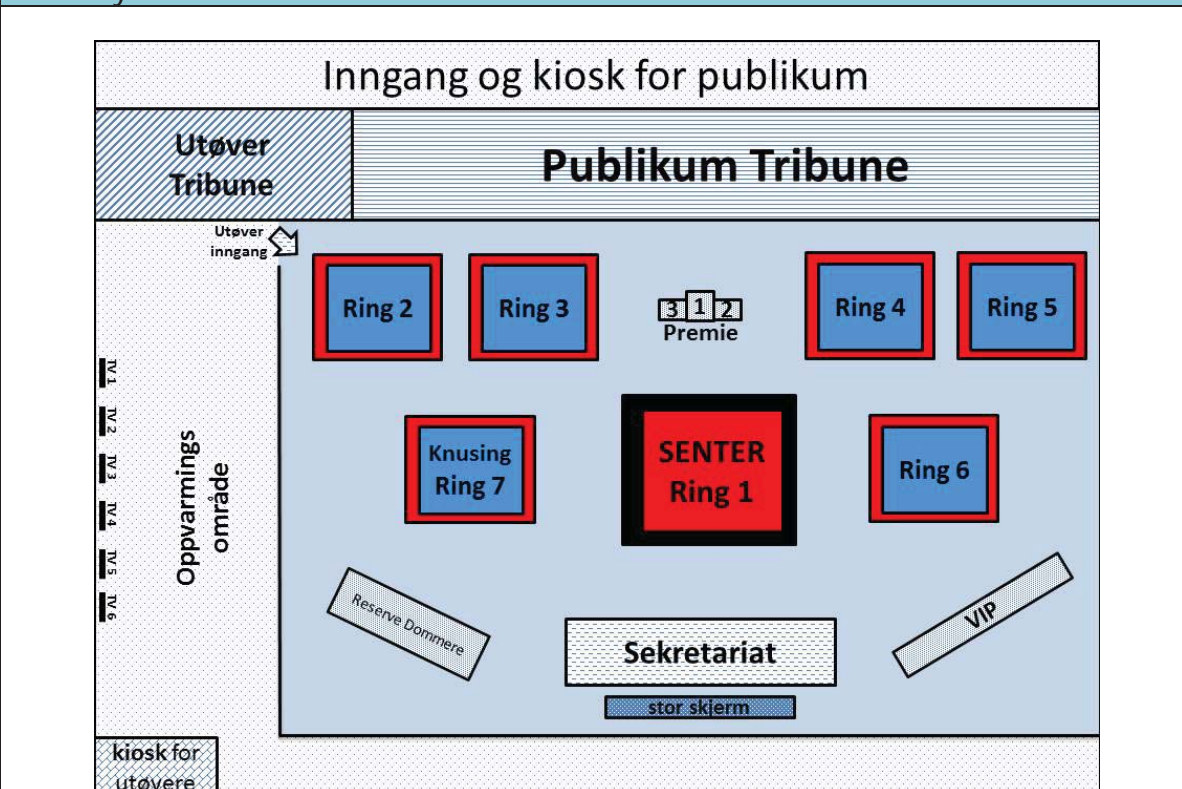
Inngang og kiosk for publikum

Utøver Tribune

Publikum Tribune

Utøver inngang

Ring 2

Ring 3

3 1 2
Premie

Ring 4

Ring 5

TV 1
TV 2
TV 3
TV 4
TV 5
TV 6

Oppvarmings område

Knusing Ring 7

SENTER Ring 1

Ring 6

Reserve Dommere

Sekretariat

VIP

stor skjerm

kiosk for utøvere